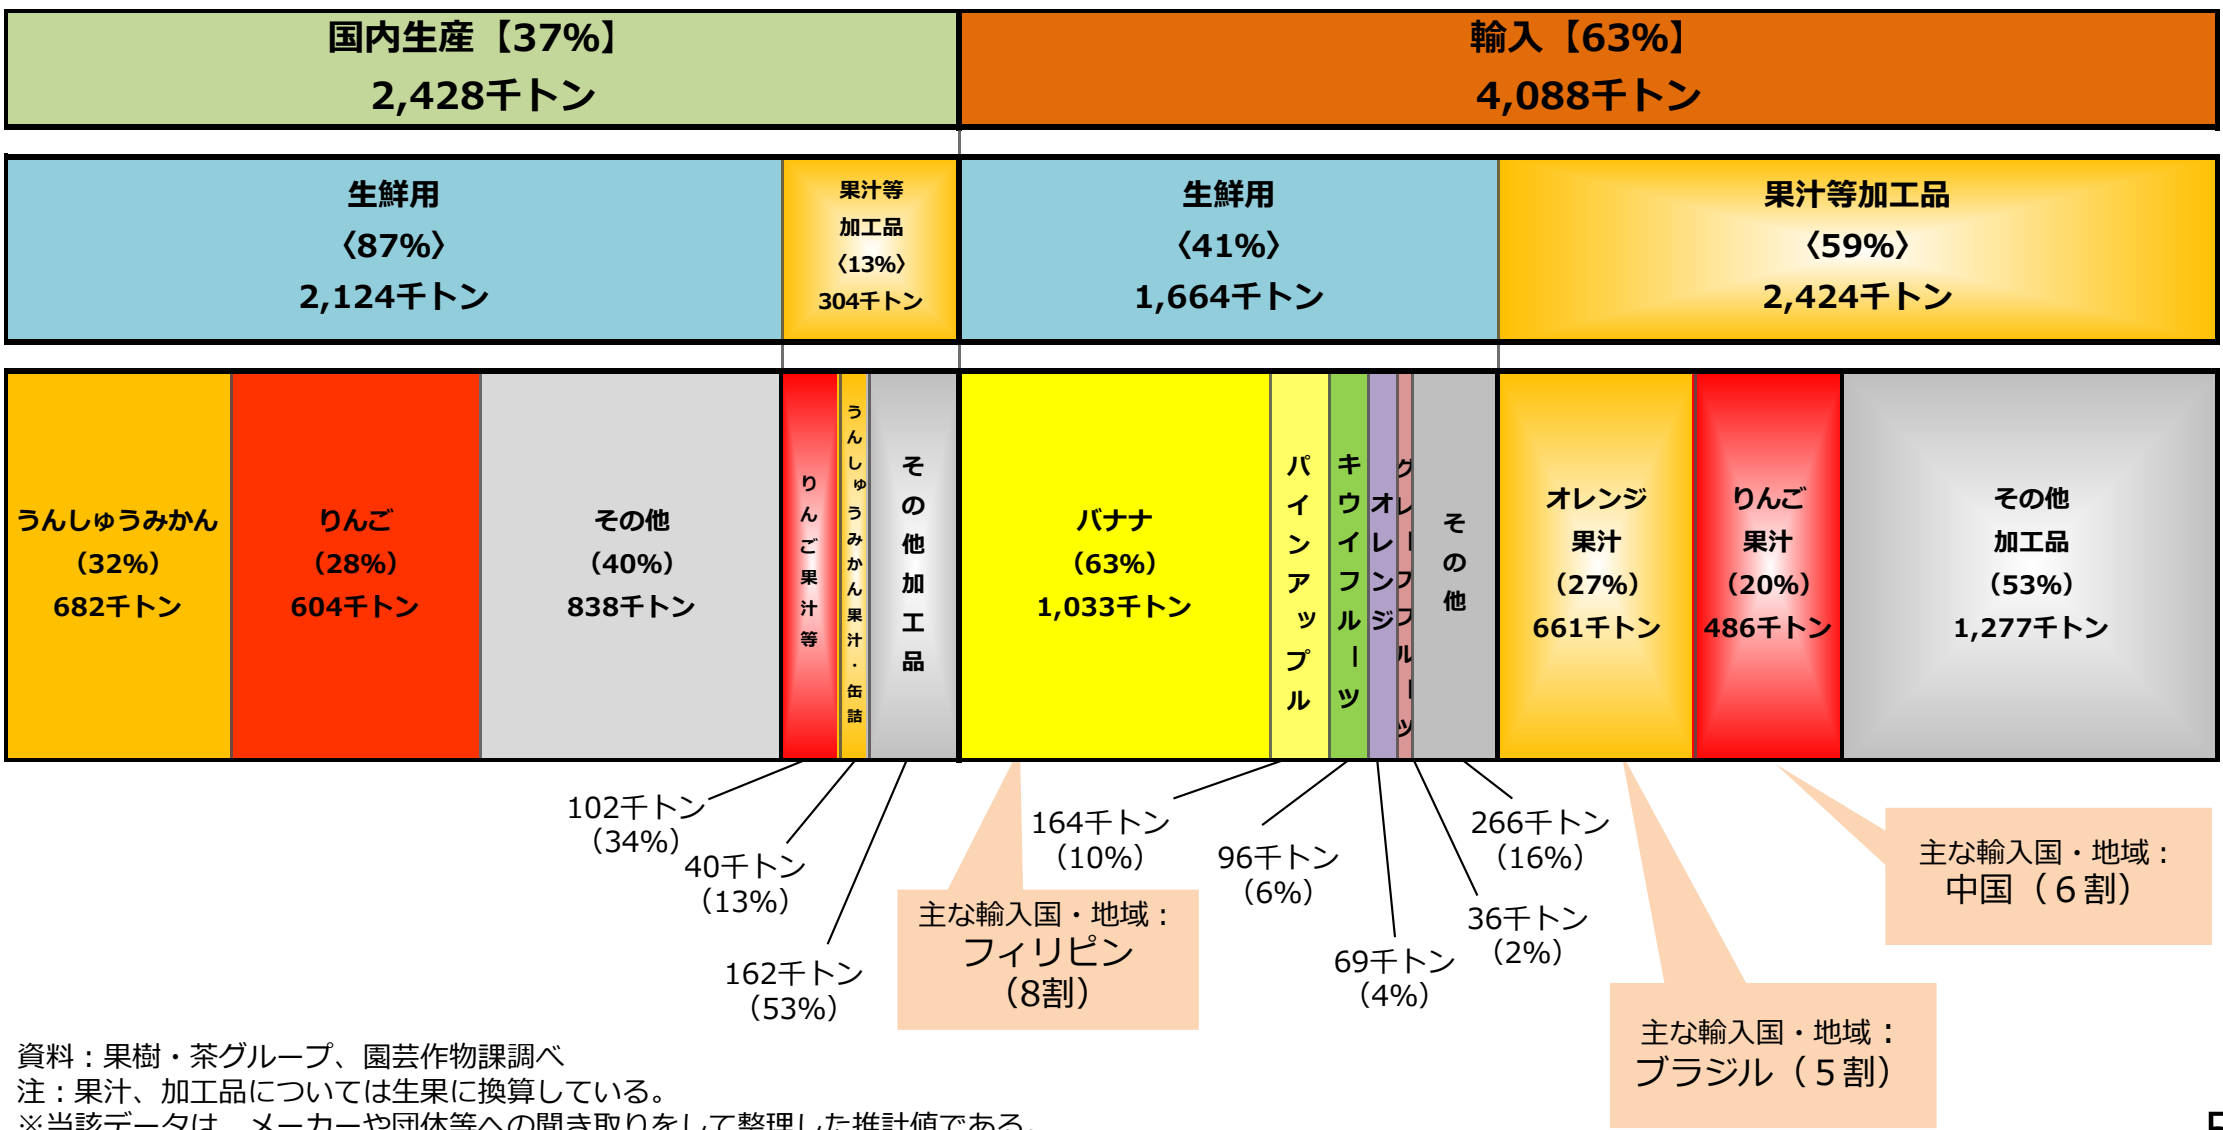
国内生産【37%】
2,428千トン

輸入【63%】
4,088千トン

生鮮用
〈87%〉
2,124千トン

果汁等加工品
〈13%〉
304千トン

生鮮用
〈41%〉
1,664千トン

果汁等加工品
〈59%〉
2,424千トン

うんしゅうみかん
(32%)
682千トン

りんご
(28%)
604千トン

その他
(40%)
838千トン

りんご果汁等

うんしゅうみかん果汁・缶詰

その他加工品

バナナ
(63%)
1,033千トン

パインアップル

キウイフルーツ

オレンジ

グレープフルーツ

その他

オレンジ果汁
(27%)
661千トン

りんご果汁
(20%)
486千トン

その他加工品
(53%)
1,277千トン

102千トン
(34%)

40千トン
(13%)

162千トン
(53%)

164千トン
(10%)

96千トン
(6%)

69千トン
(4%)

36千トン
(2%)

266千トン
(16%)

主な輸入国・地域：
フィリピン
(8割)

主な輸入国・地域：
ブラジル（5割）

主な輸入国・地域：
中国（6割）

資料：果樹・茶グループ、園芸作物課調べ
注：果汁、加工品については生果に換算している。
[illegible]